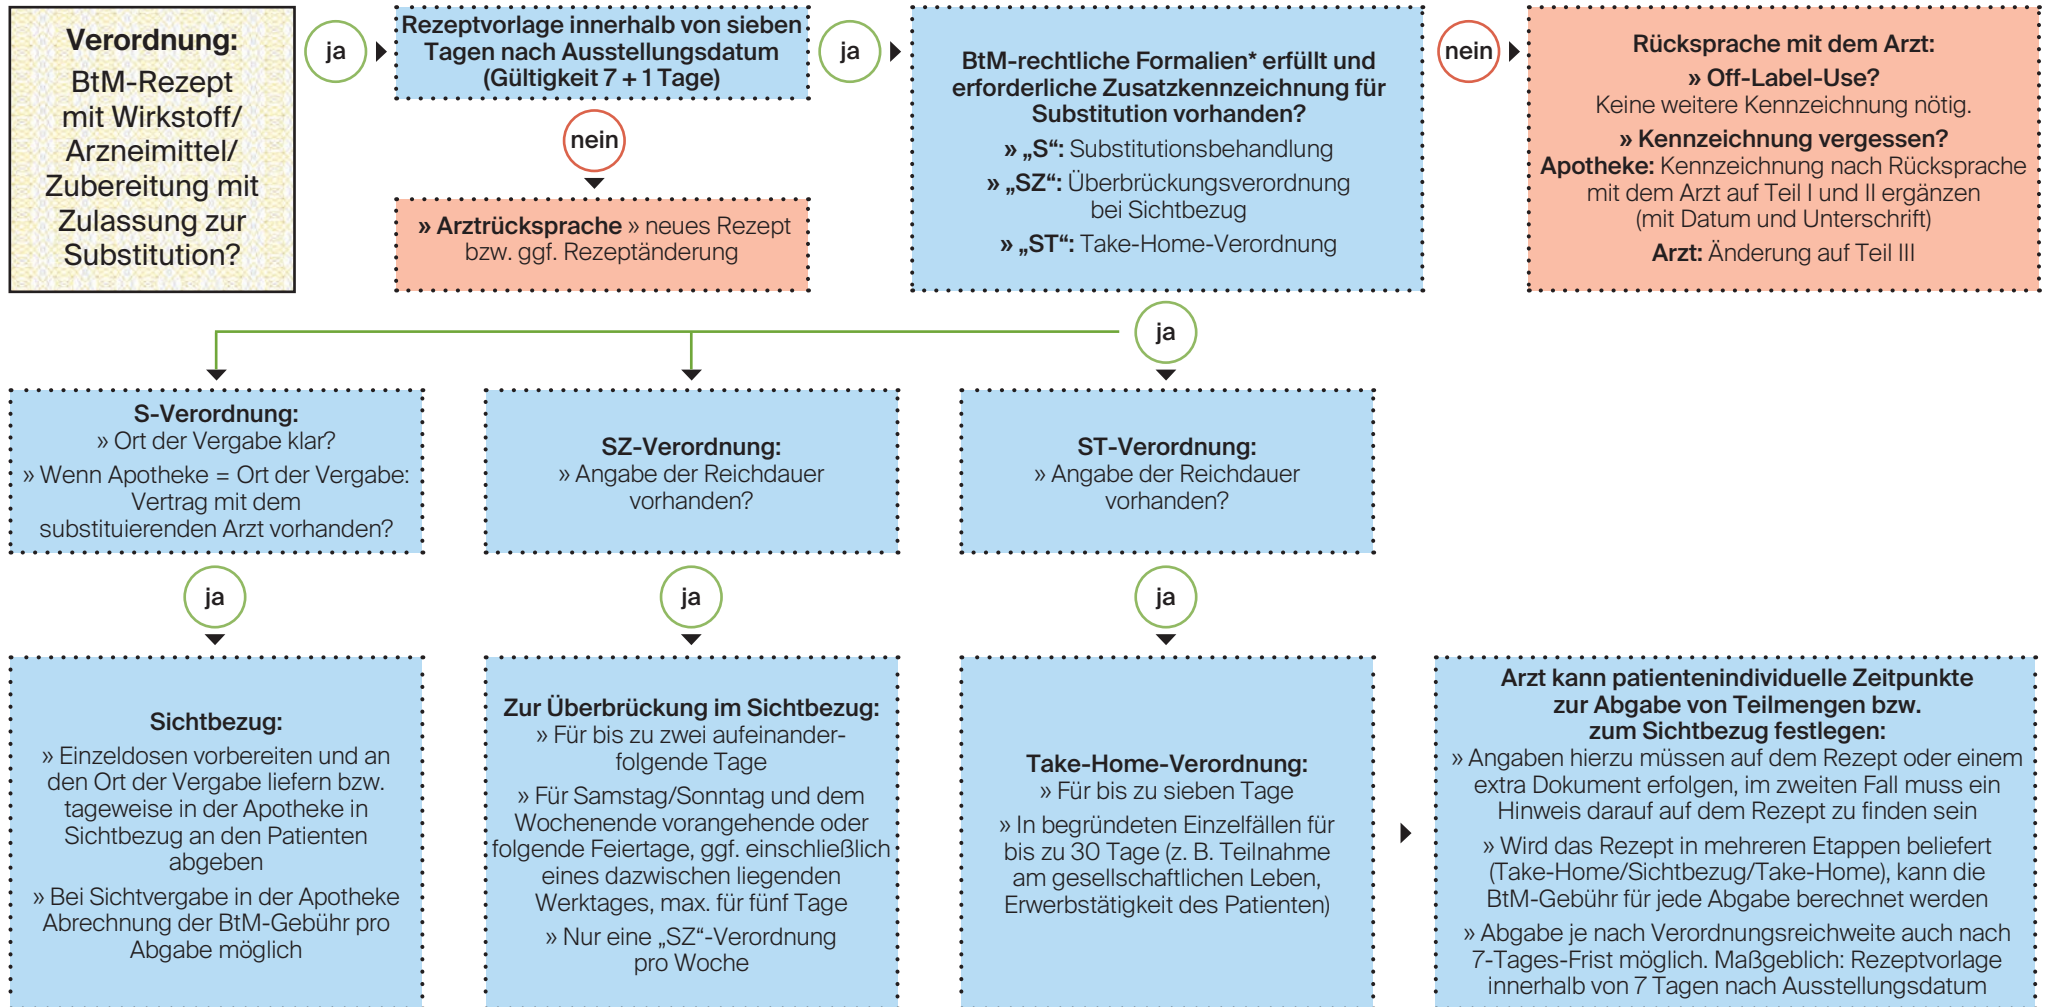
Verordnung:
BtM-Rezept mit Wirkstoff/ Arzneimittel/ Zubereitung mit Zulassung zur Substitution?

ja

Rezeptvorlage innerhalb von sieben Tagen nach Ausstellungsdatum (Gültigkeit 7 + 1 Tage)

nein

» Arztrücksprache » neues Rezept bzw. ggf. Rezeptänderung

ja

BtM-rechtliche Formalien* erfüllt und erforderliche Zusatzkennzeichnung für Substitution vorhanden?
» „S“: Substitutionsbehandlung
» „SZ“: Überbrückungsverordnung bei Sichtbezug
» „ST“: Take-Home-Verordnung

nein

Rücksprache mit dem Arzt:
» Off-Label-Use?
Keine weitere Kennzeichnung nötig.
» Kennzeichnung vergessen?
Apotheke: Kennzeichnung nach Rücksprache mit dem Arzt auf Teil I und II ergänzen (mit Datum und Unterschrift)
Arzt: Änderung auf Teil III

ja

S-Verordnung:
» Ort der Vergabe klar?
» Wenn Apotheke = Ort der Vergabe: Vertrag mit dem substituierenden Arzt vorhanden?

SZ-Verordnung:
» Angabe der Reichdauer vorhanden?

ST-Verordnung:
» Angabe der Reichdauer vorhanden?

ja

ja

ja

Sichtbezug:
» Einzeldosen vorbereiten und an den Ort der Vergabe liefern bzw. tageweise in der Apotheke in Sichtbezug an den Patienten abgeben
» Bei Sichtvergabe in der Apotheke Abrechnung der BtM-Gebühr pro Abgabe möglich

Zur Überbrückung im Sichtbezug:
» Für bis zu zwei aufeinanderfolgende Tage
» Für Samstag/Sonntag und dem Wochenende vorangehende oder folgende Feiertage, ggf. einschließlich eines dazwischen liegenden Werktages, max. für fünf Tage
» Nur eine „SZ“-Verordnung pro Woche

Take-Home-Verordnung:
» Für bis zu sieben Tage
» In begründeten Einzelfällen für bis zu 30 Tage (z. B. Teilnahme am gesellschaftlichen Leben, Erwerbstätigkeit des Patienten)

Arzt kann patientenindividuelle Zeitpunkte zur Abgabe von Teilmengen bzw. zum Sichtbezug festlegen:
» Angaben hierzu müssen auf dem Rezept oder einem extra Dokument erfolgen, im zweiten Fall muss ein Hinweis darauf auf dem Rezept zu finden sein
» Wird das Rezept in mehreren Etappen beliefert (Take-Home/Sichtbezug/Take-Home), kann die BtM-Gebühr für jede Abgabe berechnet werden
» Abgabe je nach Verordnungsreichweite auch nach 7-Tages-Frist möglich. Maßgeblich: Rezeptvorlage innerhalb von 7 Tagen nach Ausstellungsdatum